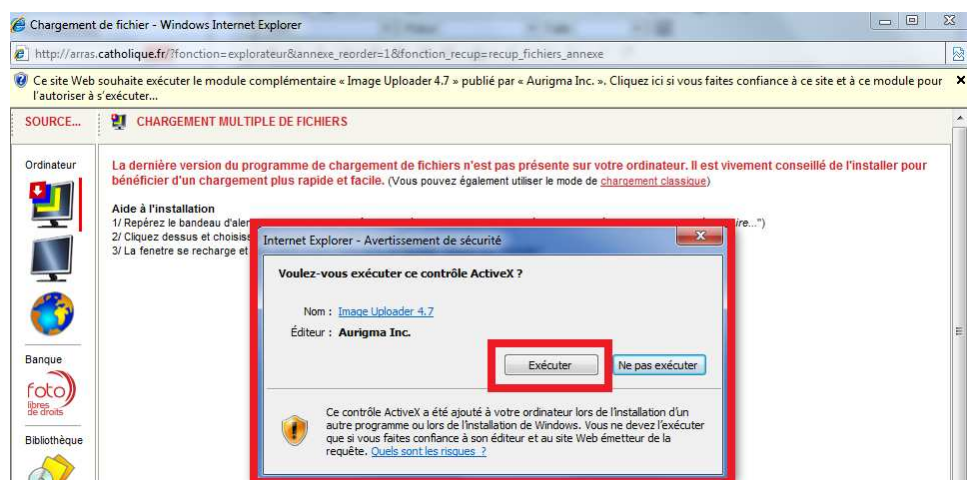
Chargement de fichier - Windows Internet Explorer

http://arras.catholique.fr/?fonction=explorateur&annexe_reorder=1&fonction_recup=recup_fichiers_annexe

Ce site Web souhaite exécuter le module complémentaire « Image Uploader 4.7 » publié par « Aurigma Inc. ». Cliquez ici si vous faites confiance à ce site et à ce module pour l'autoriser à s'exécuter...

SOURCE...

CHARGEMENT MULTIPLE DE FICHIERS

Ordinateur

La dernière version du programme de chargement de fichiers n'est pas présente sur votre ordinateur. Il est vivement conseillé de l'installer pour bénéficier d'un chargement plus rapide et facile. (Vous pouvez également utiliser le mode de chargement classique)

Aide à l'installation
1/ Repérez le bandeau d'aler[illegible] ire...")
2/ Cliquez dessus et choisis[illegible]
3/ La fenetre se recharge et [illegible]

Banque

foto libres de droits

Bibliothèque

Internet Explorer - Avertissement de sécurité

Voulez-vous exécuter ce contrôle ActiveX ?

Nom : Image Uploader 4.7

Éditeur : Aurigma Inc.

Exécuter

Ne pas exécuter

Ce contrôle ActiveX a été ajouté à votre ordinateur lors de l'installation d'un autre programme ou lors de l'installation de Windows. Vous ne devez l'exécuter que si vous faites confiance à son éditeur et au site Web émetteur de la requête. Quels sont les risques ?